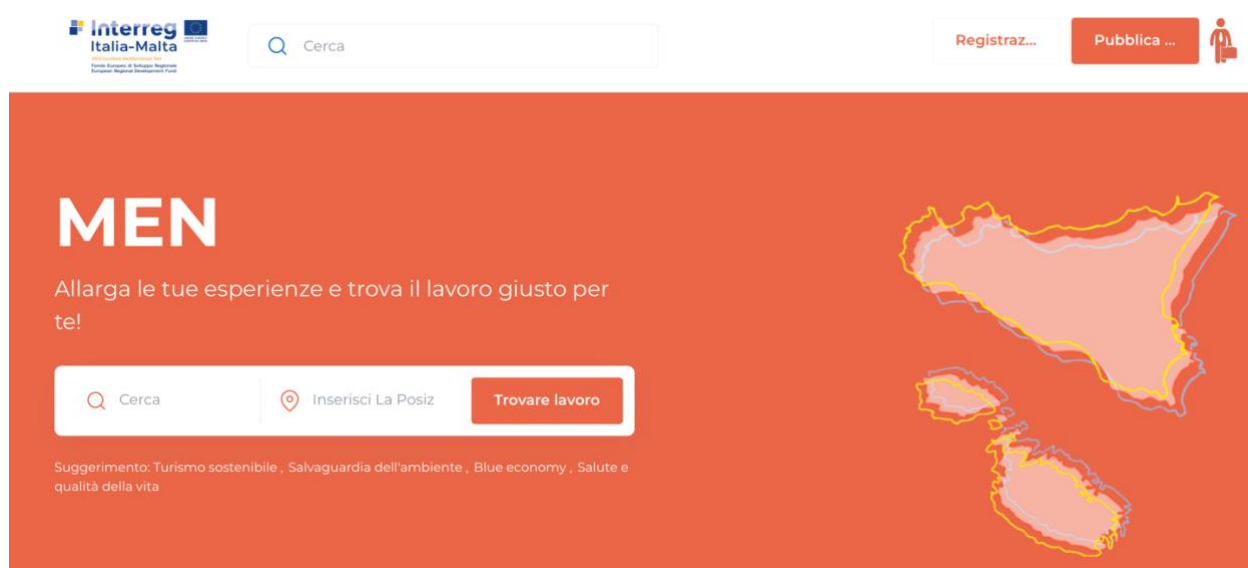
Interreg
Italia-Malta
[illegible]
Fondo Europeo di Sviluppo Regionale
European Regional Development Fund

Cerca

Registraz...

Pubblica ...

MEN

Allarga le tue esperienze e trova il lavoro giusto per te!

Cerca

Inserisci La Posiz

Trovare lavoro

Suggerimento: Turismo sostenibile , Salvaguardia dell'ambiente , Blue economy , Salute e qualità della vita